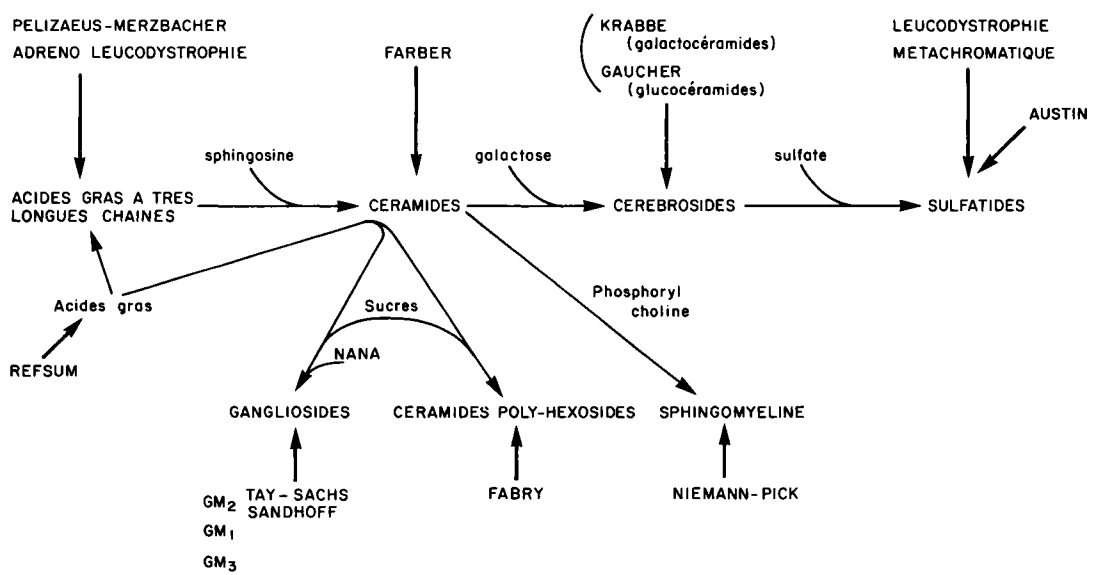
PELIZAEUS-MERZBACHER
ADRENO LEUCODYSTROPHIE

FARBER

KRABBE (galactocéramides)
GAUCHER (glucocéramides)

LEUCODYSTROPHIE
METACHROMATIQUE

AUSTIN

sphingosine

galactose

sulfate

ACIDES GRAS A TRES LONGUES CHAINES

CERAMIDES

CEREBROSIDES

SULFATIDES

Acides gras

Phosphoryl choline

Sucres

NANA

REFSUM

GANGLIOSIDES

CERAMIDES POLY-HEXOSIDES

SPHINGOMYELINE

$GM_2$
$GM_1$
$GM_3$

TAY - SACHS
SANDHOFF

FABRY

NIEMANN-PICK